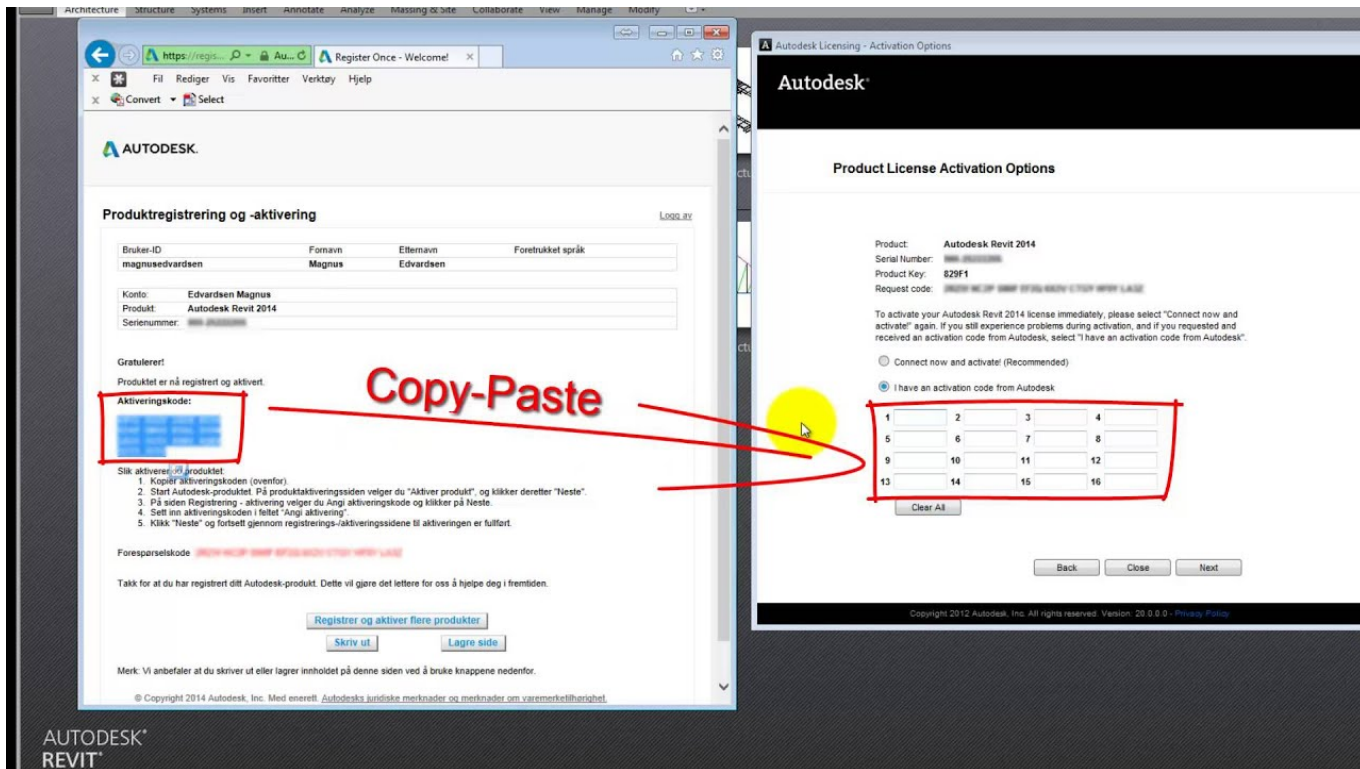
Architecture Structure Systems Insert Annotate Analyze Massing & Site Collaborate View Manage Modify

https://regis... Au... Register Once - Welcome!

Fil Rediger Vis Favoritter Verktøy Hjelp

Convert Select

AUTODESK.

Produktregistrering og -aktivering

Logg av

| Bruker-ID | Fornavn | Etternavn | Foretrukket språk |
|---|---|---|---|
| magnusedvardsen | Magnus | Edvardsen | |

Konto: Edvardsen Magnus
Produkt: Autodesk Revit 2014
Serienummer: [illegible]

Gratulerer!

Produktet er nå registrert og aktivert.

Aktiveringskode:

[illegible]

Slik aktiverer du produktet:
1. Kopier aktiveringskoden (ovenfor).
2. Start Autodesk-produktet. På produktaktiveringssiden velger du "Aktiver produkt", og klikker deretter "Neste".
3. På siden Registrering - aktivering velger du Angi aktiveringskode og klikker på Neste.
4. Sett inn aktiveringskoden i feltet "Angi aktivering".
5. Klikk "Neste" og fortsett gjennom registrerings-/aktiveringssidene til aktiveringen er fullført.

Forespørselskode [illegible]

Takk for at du har registrert ditt Autodesk-produkt. Dette vil gjøre det lettere for oss å hjelpe deg i fremtiden.

Registrer og aktiver flere produkter

Skriv ut Lagre side

Merk: Vi anbefaler at du skriver ut eller lagrer innholdet på denne siden ved å bruke knappene nedenfor.

© Copyright 2014 Autodesk, Inc. Med enerett. Autodesks juridiske merknader og merknader om varemerketilhørighet.

Copy-Paste

Autodesk Licensing - Activation Options

Autodesk

Product License Activation Options

Product: Autodesk Revit 2014
Serial Number: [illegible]
Product Key: 829F1
Request code: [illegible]

To activate your Autodesk Revit 2014 license immediately, please select "Connect now and activate!" again. If you still experience problems during activation, and if you requested and received an activation code from Autodesk, select "I have an activation code from Autodesk".

Connect now and activate! (Recommended)

I have an activation code from Autodesk

1 2 3 4
5 6 7 8
9 10 11 12
13 14 15 16

Clear All

Back Close Next

Copyright 2012 Autodesk, Inc. All rights reserved. Version: 20.0.0.0 - Privacy Policy

AUTODESK®
REVIT®